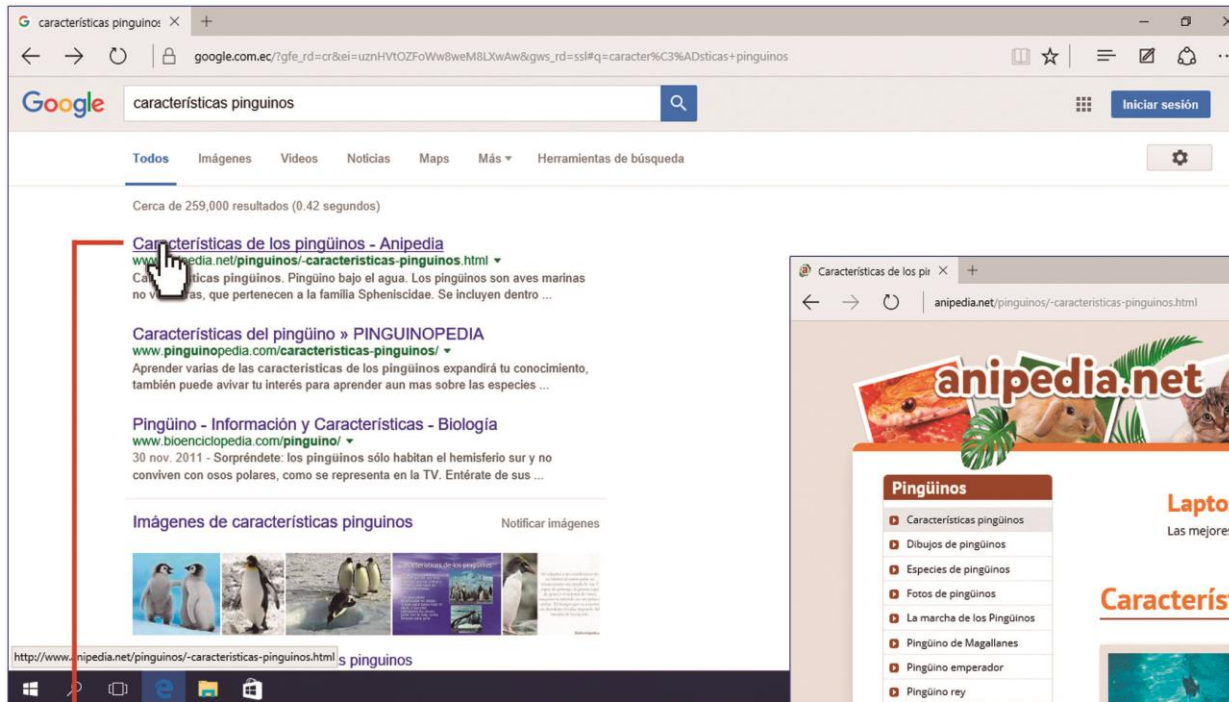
características pinguinos ×

google.com.ec/?gfe_rd=cr&ei=uznHVtOZFoWw8weM8LXwAw&gws_rd=ssl#q=caracter%C3%ADsticas+pinguinos

Google

características pinguinos

Iniciar sesión

Todos Imágenes Videos Noticias Maps Más ▾ Herramientas de búsqueda

Cerca de 259,000 resultados (0.42 segundos)

Características de los pingüinos - Anipedia
www.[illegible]pedia.net/pinguinos/-caracteristicas-pinguinos.html ▾
Ca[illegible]ticas pingüinos. Pingüino bajo el agua. Los pingüinos son aves marinas no v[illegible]ras, que pertenecen a la familia Spheniscidae. Se incluyen dentro ...

Características del pingüino » PINGUINOPEDIA
www.pinguinopedia.com/caracteristicas-pinguinos/ ▾
Aprender varias de las características de los pingüinos expandirá tu conocimiento, también puede avivar tu interés para aprender aun mas sobre las especies ...

Pingüino - Información y Características - Biología
www.bioenciclopedia.com/pinguino/ ▾
30 nov. 2011 - Sorpréndete: los pingüinos sólo habitan el hemisferio sur y no conviven con osos polares, como se representa en la TV. Entérate de sus ...

Imágenes de características pinguinos

Notificar imágenes

http://www.anipedia.net/pinguinos/-caracteristicas-pinguinos.html s pinguinos

Características de los pi ×

anipedia.net/pinguinos/-caracteristicas-pinguinos.html

anipedia.net

Pingüinos
Características pingüinos
Dibujos de pingüinos
Especies de pingüinos
Fotos de pingüinos
La marcha de los Pingüinos
Pingüino de Magallanes
Pingüino emperador
Pingüino rey

Lapto
Las mejores

Caracterís